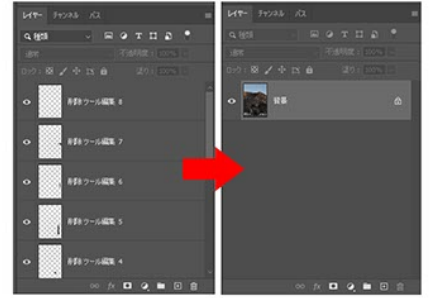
レイヤー チャンネル パス
種類
通常 不透明度：100%
ロック： 塗り：100%
削除ツール編集 8
削除ツール編集 7
削除ツール編集 6
削除ツール編集 5
削除ツール編集 4

レイヤー チャンネル パス
種類
通常 不透明度：100%
ロック： 塗り：100%
背景